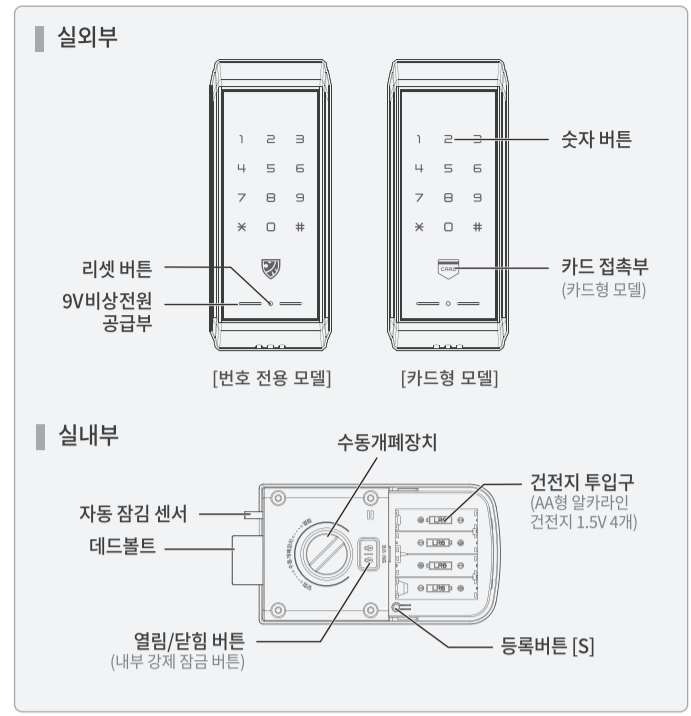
실외부

1 2 3
4 5 6
7 8 9
* 0 #

1 2 3
4 5 6
7 8 9
* 0 #

CARD

숫자 버튼

리셋 버튼

9V비상전원 공급부

카드 접촉부
(카드형 모델)

[번호 전용 모델]

[카드형 모델]

실내부

수동개폐장치

건전지 투입구
(AA형 알카라인 건전지 1.5V 4개)

자동 잠김 센서

데드볼트

LR6
LR6
LR6
LR6

열림/닫힘 버튼
(내부 강제 잠금 버튼)

등록버튼 [S]